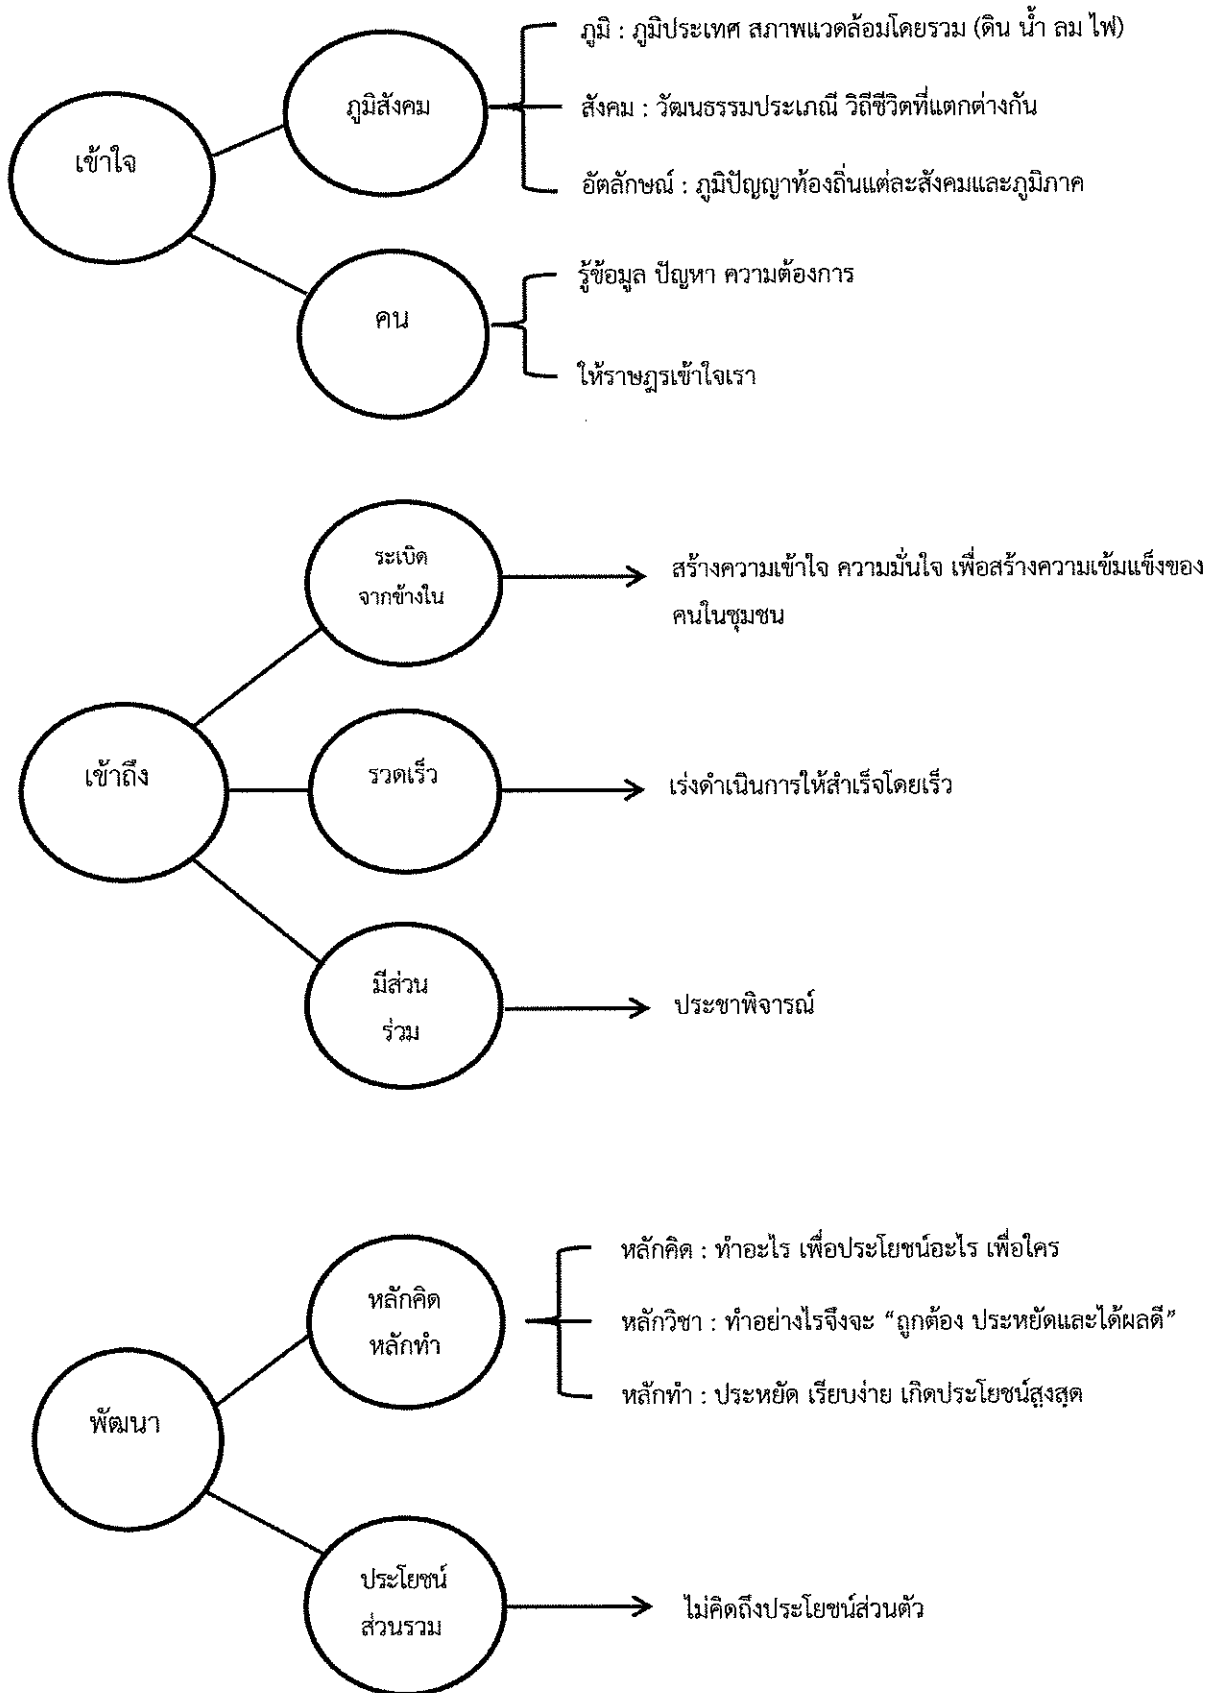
เข้าใจ

ภูมิสังคม

ภูมิ : ภูมิประเทศ สภาพแวดล้อมโดยรวม (ดิน น้ำ ลม ไฟ)

สังคม : วัฒนธรรมประเภณี วิถีชีวิตที่แตกต่างกัน

อัตลักษณ์ : ภูมิปัญญาท้องถิ่นแต่ละสังคมและภูมิภาค

คน

รู้ข้อมูล ปัญหา ความต้องการ

ให้ราษฎรเข้าใจเรา

เข้าถึง

ระเบิด จากข้างใน

สร้างความเข้าใจ ความมั่นใจ เพื่อสร้างความเข้มแข็งของคนในชุมชน

รวดเร็ว

เร่งดำเนินการให้สำเร็จโดยเร็ว

มีส่วน ร่วม

ประชาพิจารณ์

พัฒนา

หลักคิด หลักทำ

หลักคิด : ทำอะไร เพื่อประโยชน์อะไร เพื่อใคร

หลักวิชา : ทำอย่างไรจึงจะ “ถูกต้อง ประหยัดและได้ผลดี”

หลักทำ : ประหยัด เรียบง่าย เกิดประโยชน์สูงสุด

ประโยชน์ ส่วนรวม

ไม่คิดถึงประโยชน์ส่วนตัว